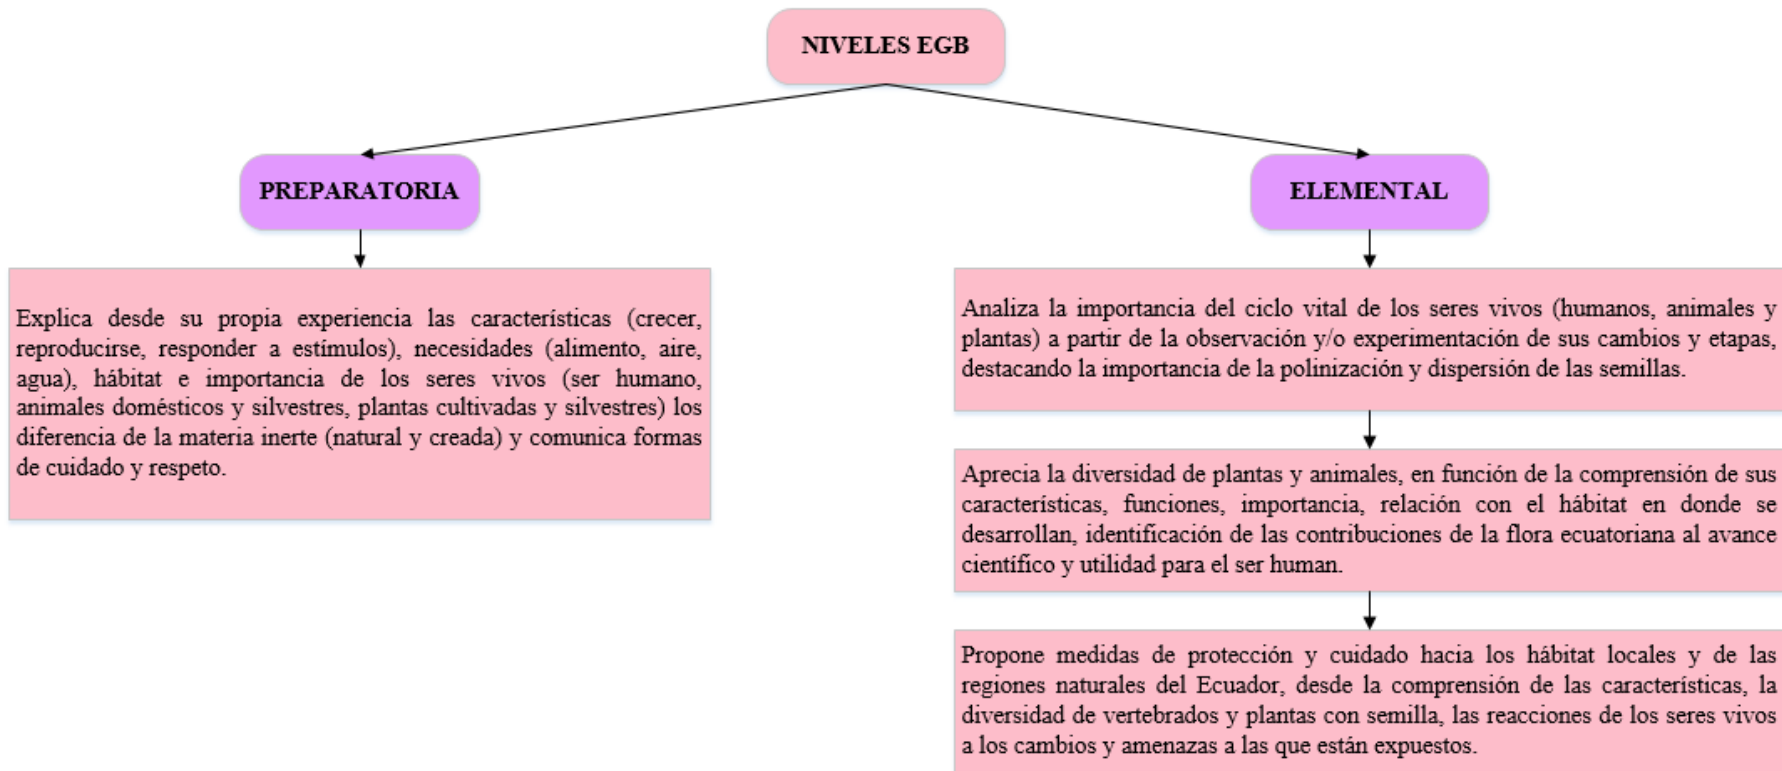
NIVELES EGB

PREPARATORIA

Explica desde su propia experiencia las características (crecer, reproducirse, responder a estímulos), necesidades (alimento, aire, agua), hábitat e importancia de los seres vivos (ser humano, animales domésticos y silvestres, plantas cultivadas y silvestres) los diferencia de la materia inerte (natural y creada) y comunica formas de cuidado y respeto.

ELEMENTAL

Analiza la importancia del ciclo vital de los seres vivos (humanos, animales y plantas) a partir de la observación y/o experimentación de sus cambios y etapas, destacando la importancia de la polinización y dispersión de las semillas.

Aprecia la diversidad de plantas y animales, en función de la comprensión de sus características, funciones, importancia, relación con el hábitat en donde se desarrollan, identificación de las contribuciones de la flora ecuatoriana al avance científico y utilidad para el ser human.

Propone medidas de protección y cuidado hacia los hábitat locales y de las regiones naturales del Ecuador, desde la comprensión de las características, la diversidad de vertebrados y plantas con semilla, las reacciones de los seres vivos a los cambios y amenazas a las que están expuestos.